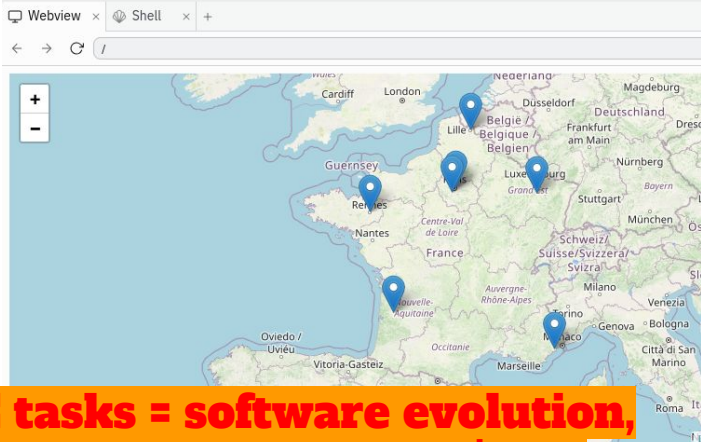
Webview
Shell
+
/
+
−
Nederland
Magdeburg
Cardiff
London
Dusseldorf
Lille
België / Belgique / Belgien
Frankfurt am Main
Deutschland
Dres
Guernsey
Luxembourg
Nürnberg
Paris
Grand Est
Bayern
Rennes
Stuttgart
Centre-Val de Loire
München
Nantes
Schweiz/ Suisse/Svizzera/ Svizra
France
Os
Auvergne-Rhône-Alpes
Milano
Nouvelle-Aquitaine
Venezia
Torino
Oviedo / Uviéu
Genova
Bologna
Occitanie
Monaco
Città di San Marino
Vitoria-Gasteiz
Marseille
Roma
tasks = software evolution,